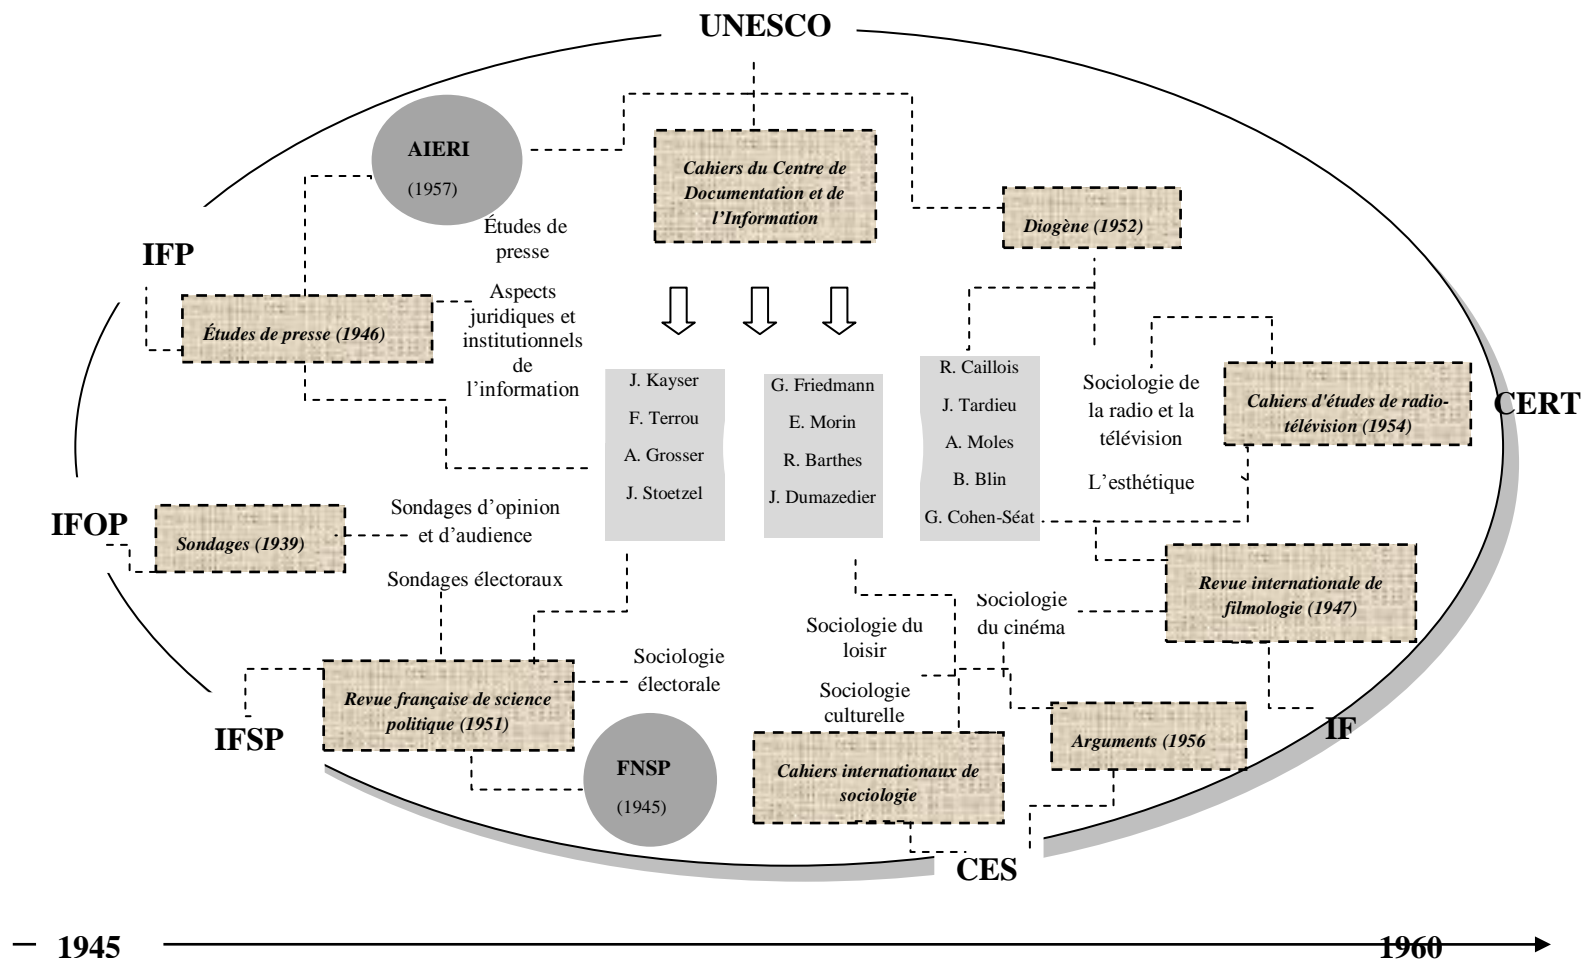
UNESCO

AIERI
(1957)

Cahiers du Centre de Documentation et de l'Information

Diogène (1952)

IFP

Études de presse

Études de presse (1946)

Aspects juridiques et institutionnels de l'information

J. Kayser
F. Terrou
A. Grosser
J. Stoetzel

G. Friedmann
E. Morin
R. Barthes
J. Dumazedier

R. Caillois
J. Tardieu
A. Moles
B. Blin
G. Cohen-Séat

Sociologie de la radio et la télévision

L'esthétique

Cahiers d'études de radio-télévision (1954)

CERT

IFOP

Sondages (1939)

Sondages d'opinion et d'audience

Sondages électoraux

Revue internationale de filmologie (1947)

Sociologie du cinéma

Sociologie du loisir

Sociologie culturelle

Sociologie électorale

Revue française de science politique (1951)

IFSP

FNSP
(1945)

Cahiers internationaux de sociologie

Arguments (1956

IF

CES

1945

1960